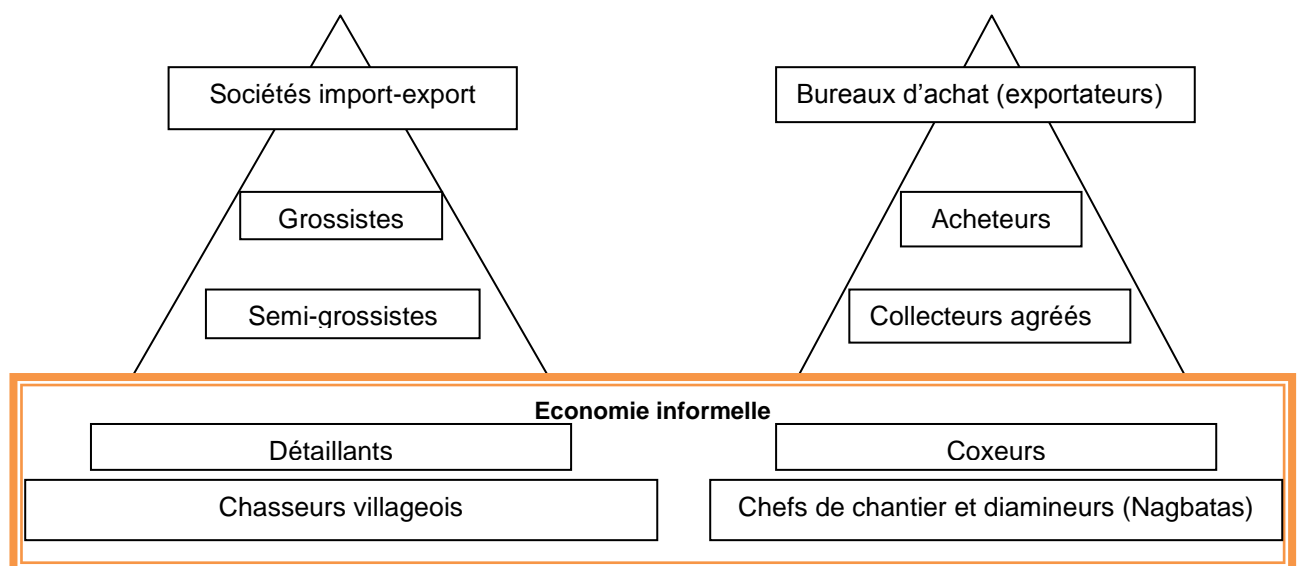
Sociétés import-export

Grossistes

Semi-grossistes

Bureaux d'achat (exportateurs)

Acheteurs

Collecteurs agréés

**Economie informelle**

Détaillants

Chasseurs villageois

Coxeurs

Chefs de chantier et diamineurs (Nagbatas)